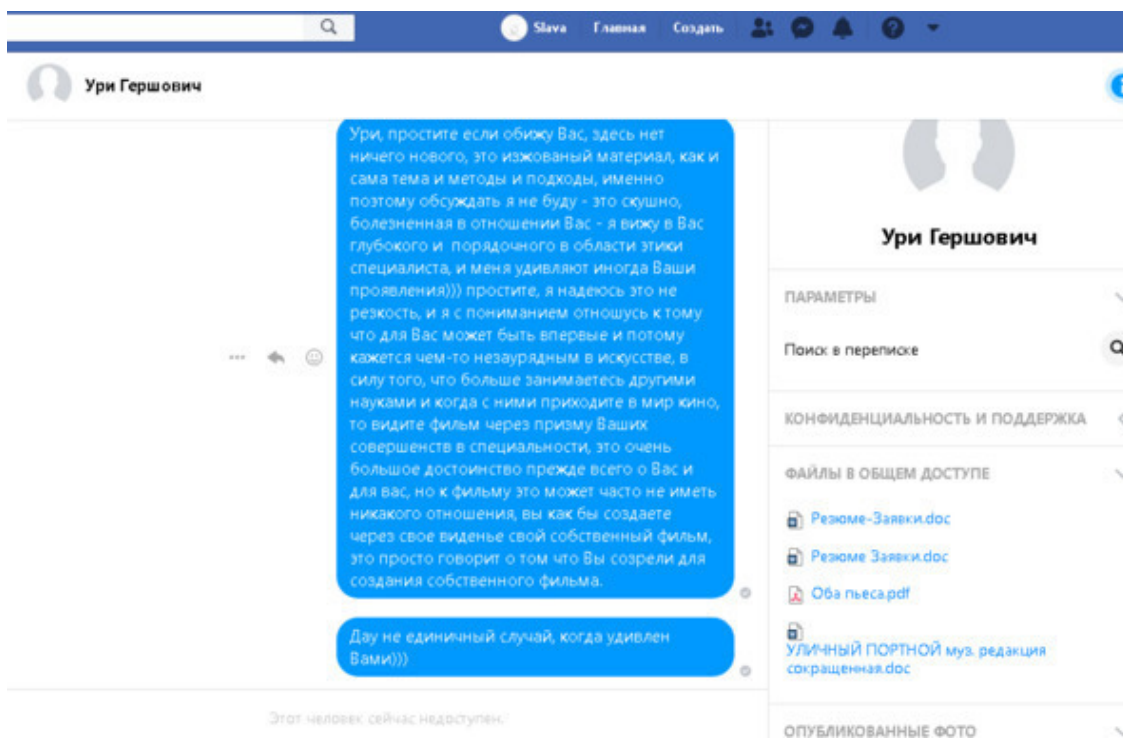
Slava Главная Создать

Ури Гершович

Ури, простите если обижу Вас, здесь нет ничего нового, это изжованый материал, как и сама тема и методы и подходы, именно поэтому обсуждать я не буду - это скушно, болезненная в отношении Вас - я вижу в Вас глубокого и порядочного в области этики специалиста, и меня удивляют иногда Ваши проявления))) простите, я надеюсь это не резкость, и я с пониманием отношусь к тому что для Вас может быть впервые и потому кажется чем-то незаурядным в искусстве, в силу того, что больше занимаетесь другими науками и когда с ними приходите в мир кино, то видите фильм через призму Ваших совершенств в специальности, это очень большое достоинство прежде всего о Вас и для вас, но к фильму это может часто не иметь никакого отношения, вы как бы создаете через свое виденье свой собственный фильм, это просто говорит о том что Вы созрели для создания собственного фильма.

Дау не единичный случай, когда удивлен Вами)))

Этот человек сейчас недоступен.

Ури Гершович

ПАРАМЕТРЫ

Поиск в переписке

КОНФИДЕНЦИАЛЬНОСТЬ И ПОДДЕРЖКА

ФАЙЛЫ В ОБЩЕМ ДОСТУПЕ

Резюме-Заявки.doc

Резюме Заявки.doc

Оба пьеса.pdf

УЛИЧНЫЙ ПОРТНОЙ муз. редакция сокращенная.doc

ОПУБЛИКОВАННЫЕ ФОТО